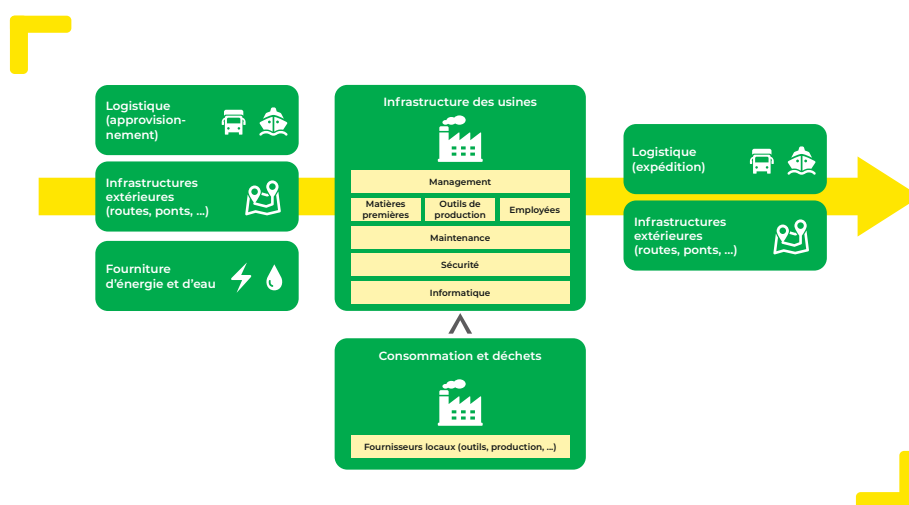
Logistique (approvisionnement)

Infrastructures extérieures (routes, ponts, ...)

Fourniture d'énergie et d'eau

Infrastructure des usines

Management

Matières premières

Outils de production

Employées

Maintenance

Sécurité

Informatique

Logistique (expédition)

Infrastructures extérieures (routes, ponts, ...)

Consommation et déchets

Fournisseurs locaux (outils, production, ...)